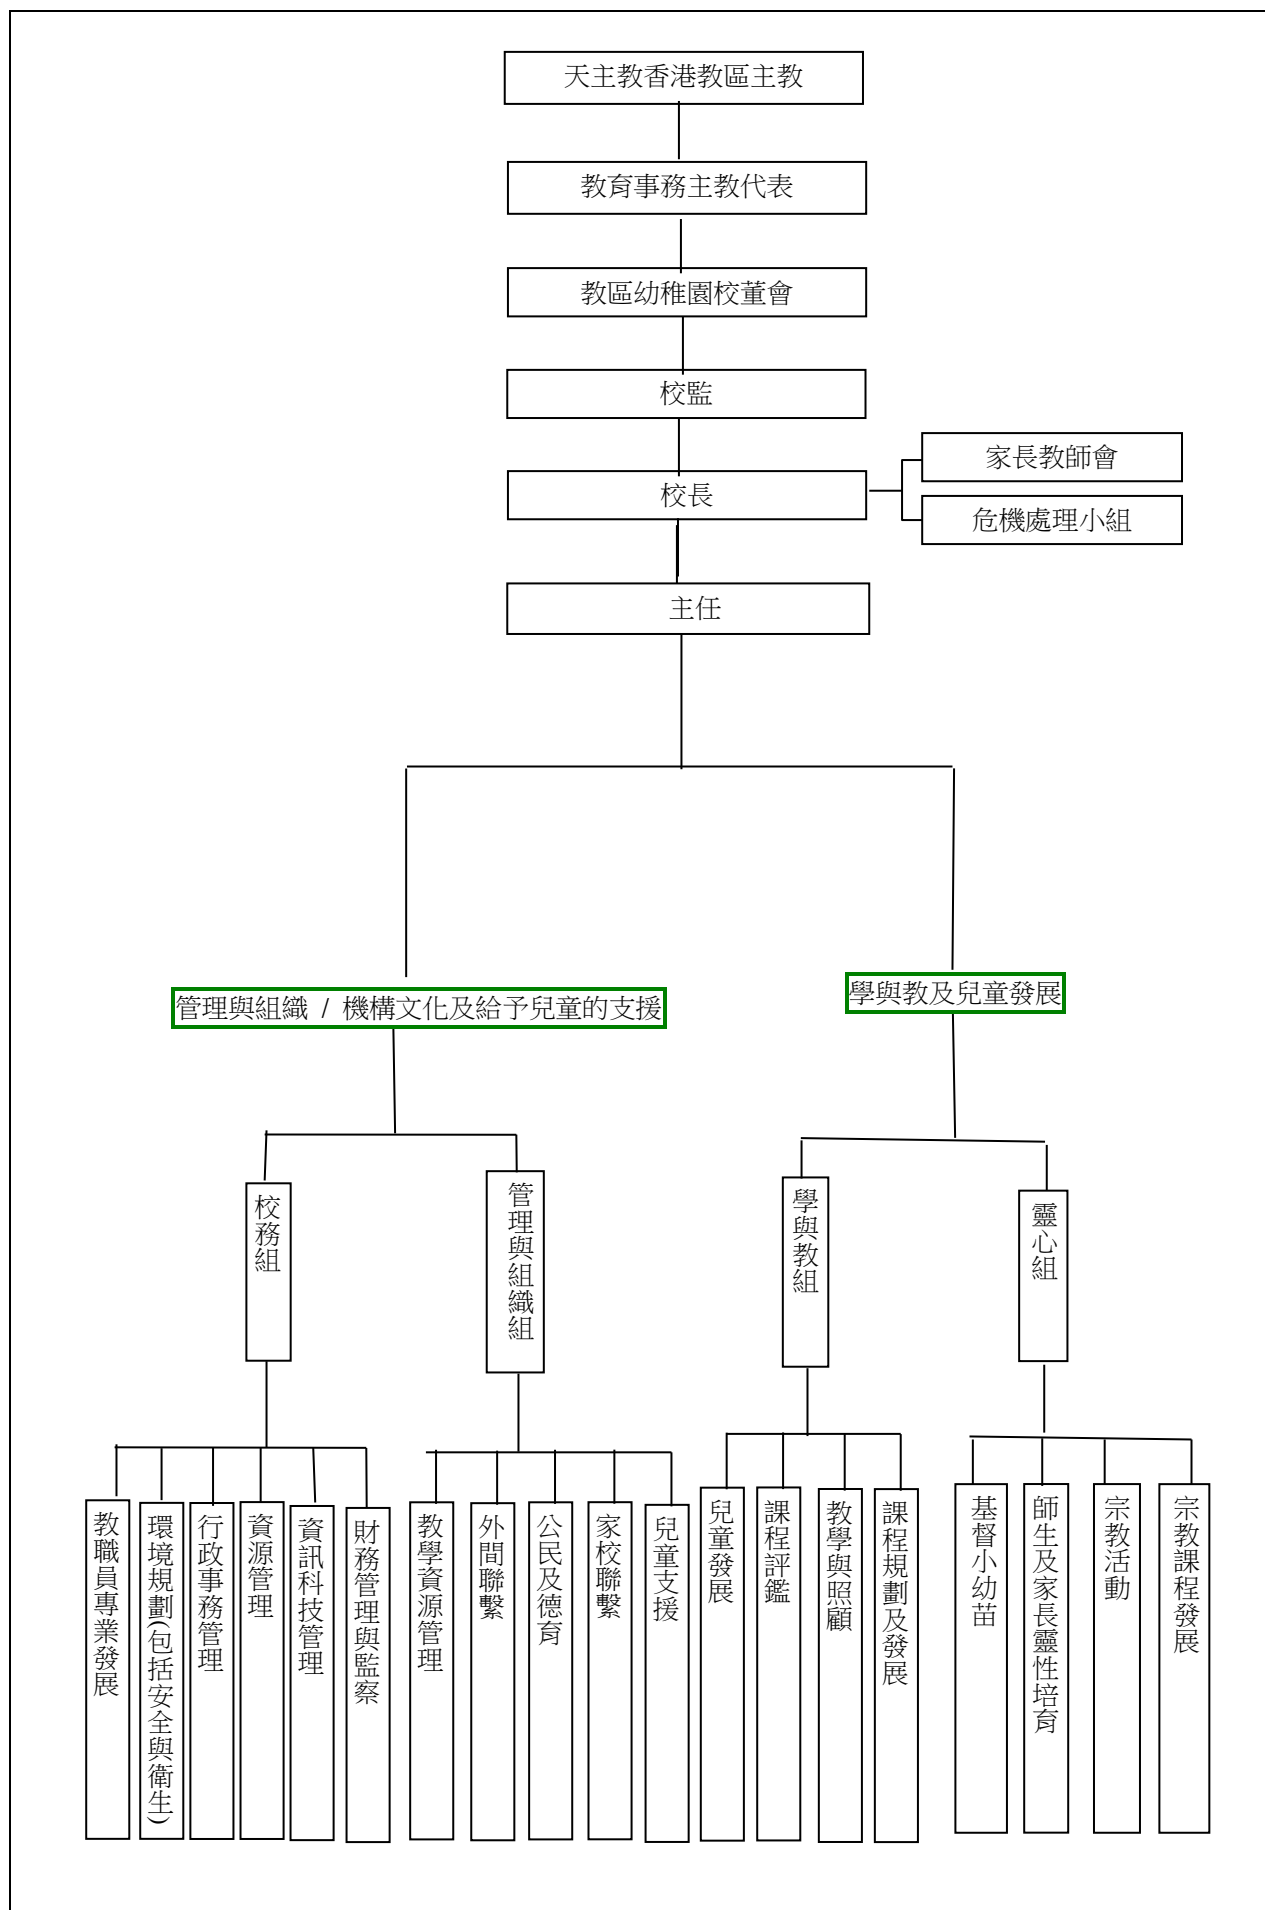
天主教香港教區主教

教育事務主教代表

教區幼稚園校董會

校監

家長教師會

校長

危機處理小組

主任

管理與組織 / 機構文化及給予兒童的支援

學與教及兒童發展

校務組

管理與組織組

學與教組

靈心組

教職員專業發展

環境規劃(包括安全與衛生)

行政事務管理

資源管理

資訊科技管理

財務管理與監察

教學資源管理

外間聯繫

公民及德育

家校聯繫

兒童支援

兒童發展

課程評鑑

教學與照顧

課程規劃及發展

基督小幼苗

師生及家長靈性培育

宗教活動

宗教課程發展